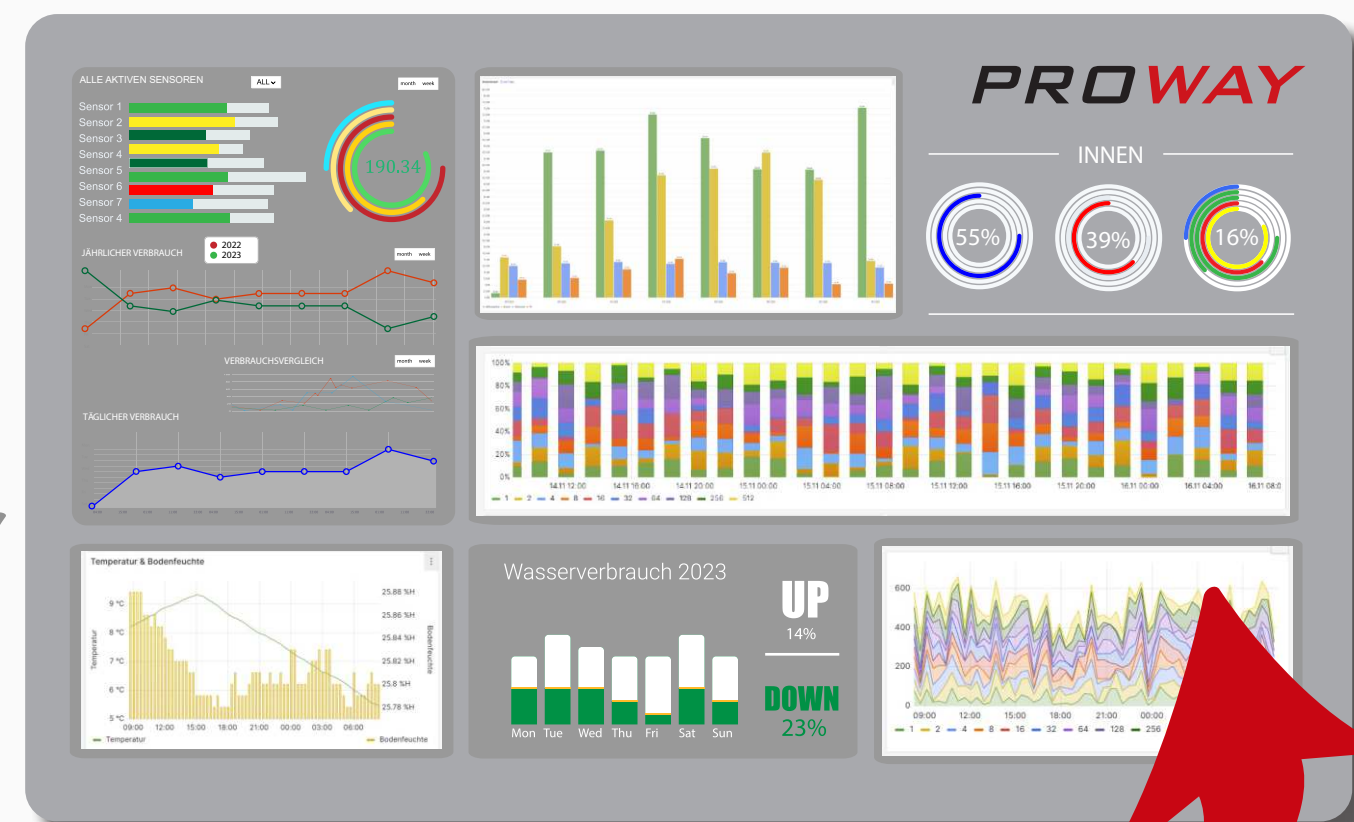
ALLE AKTIVEN SENSOREN

ALL

month week

Sensor 1
Sensor 2
Sensor 3
Sensor 4
Sensor 5
Sensor 6
Sensor 7
Sensor 4

190.34

JÄHRLICHER VERBRAUCH

2022
2023

month week

VERBRAUCHSVERGLEICH

month week

TÄGLICHER VERBRAUCH

PROWAY

INNEN

55%

39%

16%

100%
80%
60%
40%
20%
0%

14.11 12:00
14.11 16:00
14.11 20:00
15.11 00:00
15.11 04:00
15.11 08:00
15.11 12:00
15.11 16:00
15.11 20:00
16.11 00:00
16.11 04:00
16.11 08:0

1 2 4 8 16 32 64 128 256 512

Temperatur & Bodenfeuchte

9 °C
8 °C
7 °C
6 °C
5 °C

Temperatur

25.88 %H
25.86 %H
25.84 %H
25.82 %H
25.8 %H
25.78 %H

Bodenfeuchte

09:00 12:00 15:00 18:00 21:00 00:00 03:00 06:00

Temperatur

Bodenfeuchte

Wasserverbrauch 2023

Mon Tue Wed Thu Fri Sat Sun

UP
14%

DOWN
23%

600
400
200
0

09:00 12:00 15:00 18:00 21:00 00:00

1 2 4 8 16 32 64 128 256